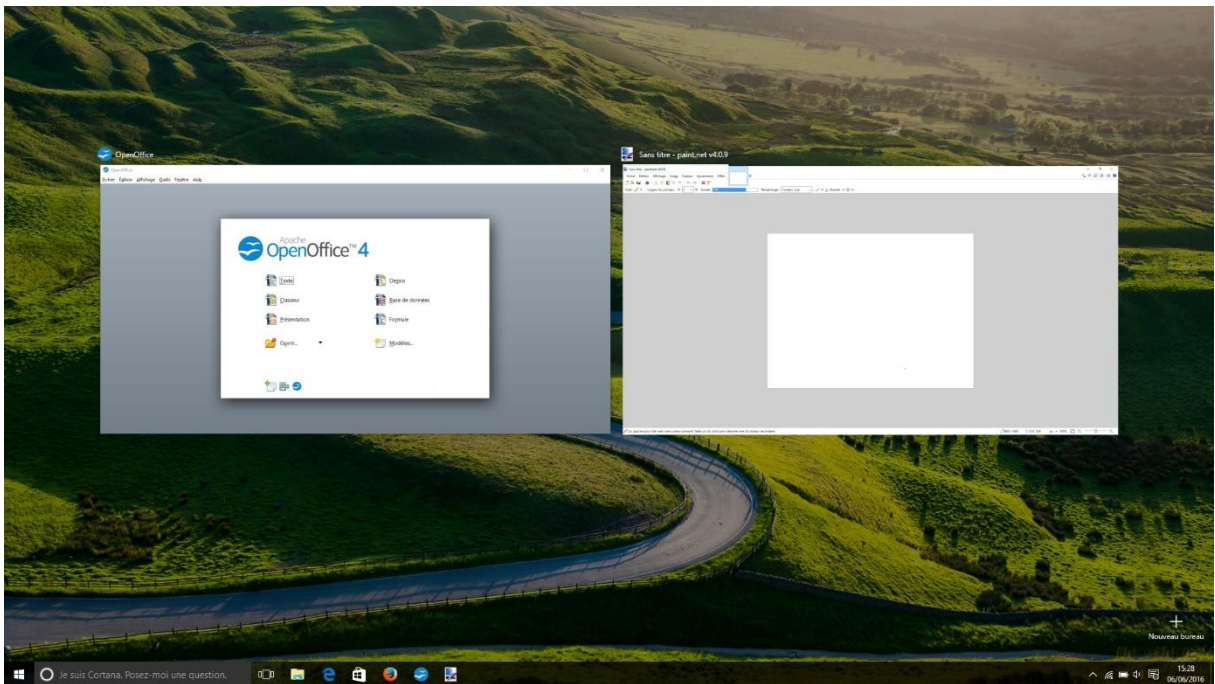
OpenOffice

OpenOffice

Fichier Édition Affichage Outils Fenêtre Aide

Apache OpenOffice™ 4

Texte

Dessin

Classeur

Base de données

Présentation

Formule

Ouvrir...

Modèles...

Sans titre - paint.net v4.0.9

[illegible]

+
Nouveau bureau

Je suis Cortana. Posez-moi une question.

15:28
06/06/2016